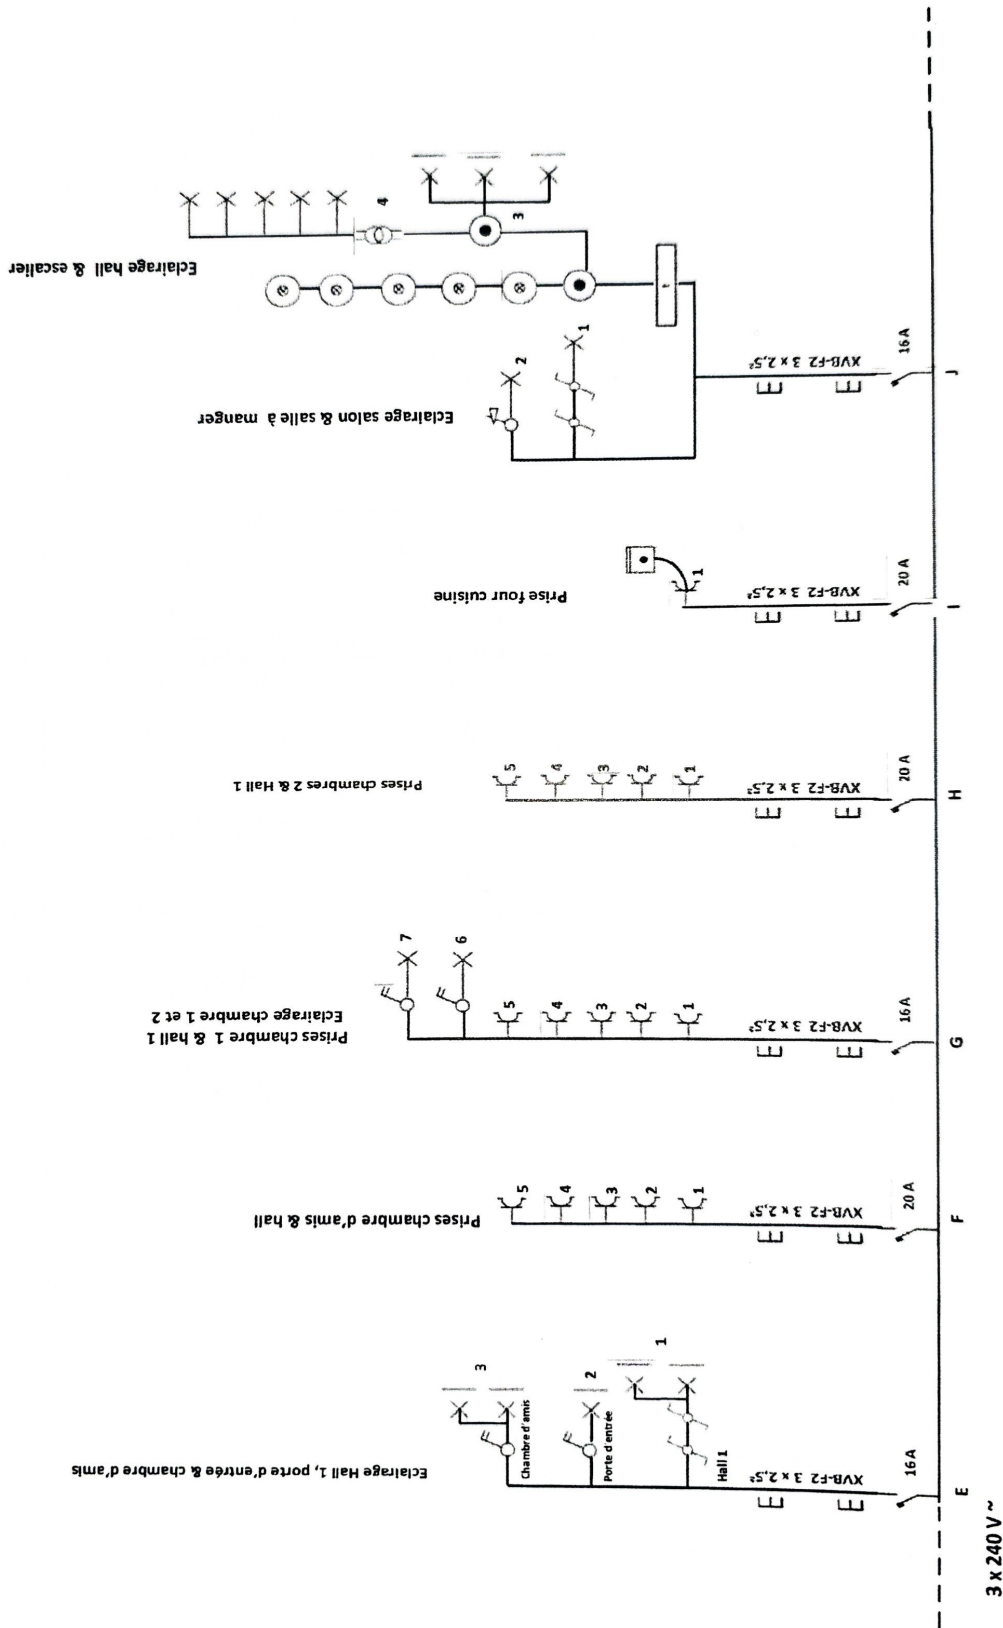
3 x 240 V ~

E
16A
XVB-F2 3 x 2,5²
Hall 1
Porte d'entrée
Chambre d'amis
1
2
3
Eclairage Hall 1, porte d'entrée & chambre d'amis

F
20 A
XVB-F2 3 x 2,5²
1
2
3
4
5
Prises chambre d'amis & hall

G
16 A
XVB-F2 3 x 2,5²
1
2
3
4
5
6
7
Prises chambre 1 & hall 1
Eclairage chambre 1 et 2

H
20 A
XVB-F2 3 x 2,5²
1
2
3
4
5
Prises chambres 2 & Hall 1

I
20 A
XVB-F2 3 x 2,5²
1
Prise four cuisine

J
16 A
XVB-F2 3 x 2,5²
1
2
Eclairage salon & salle à manger
3
4
Eclairage hall & escalier